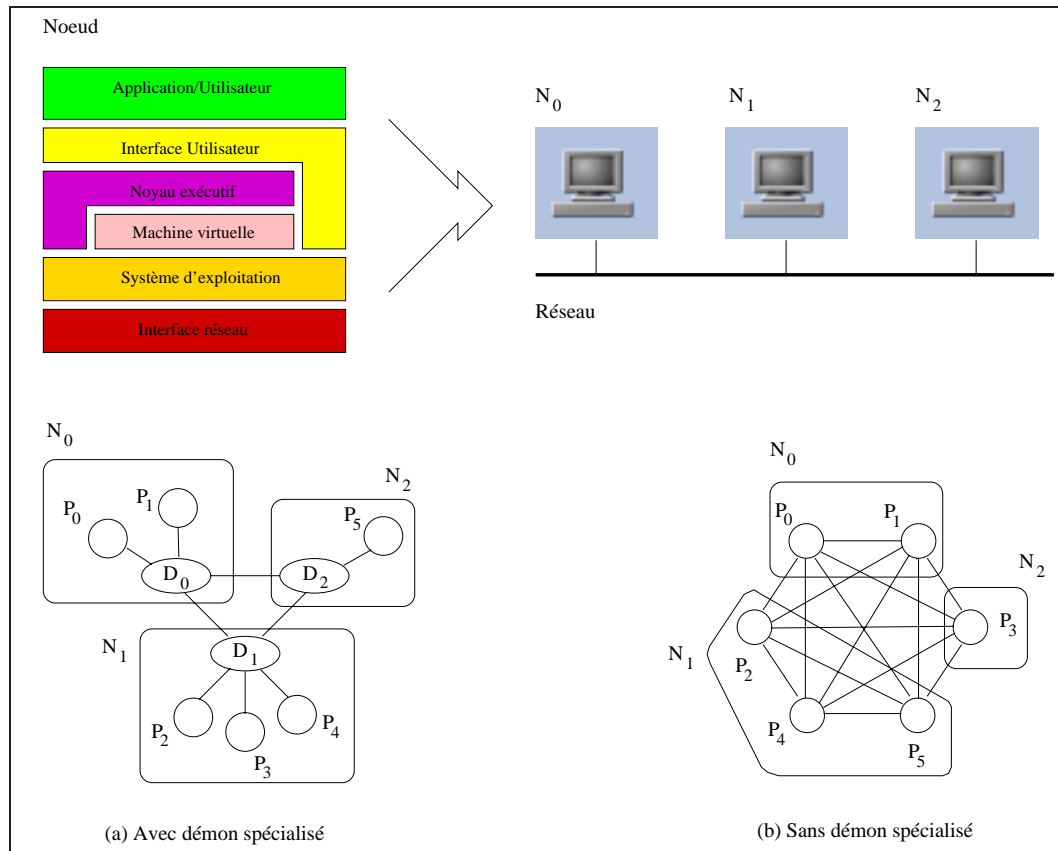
Noeud

Application/Utilisateur

Interface Utilisateur

Noyau exécutif

Machine virtuelle

Système d'exploitation

Interface réseau

$N_0$ $N_1$ $N_2$

Réseau

$N_0$

$P_0$ $P_1$

$D_0$

$N_2$

$P_5$

$D_2$

$N_1$

$D_1$

$P_2$ $P_3$ $P_4$

(a) Avec démon spécialisé

$N_0$

$P_0$ $P_1$

$N_2$

$P_3$

$N_1$

$P_2$

$P_4$ $P_5$

(b) Sans démon spécialisé